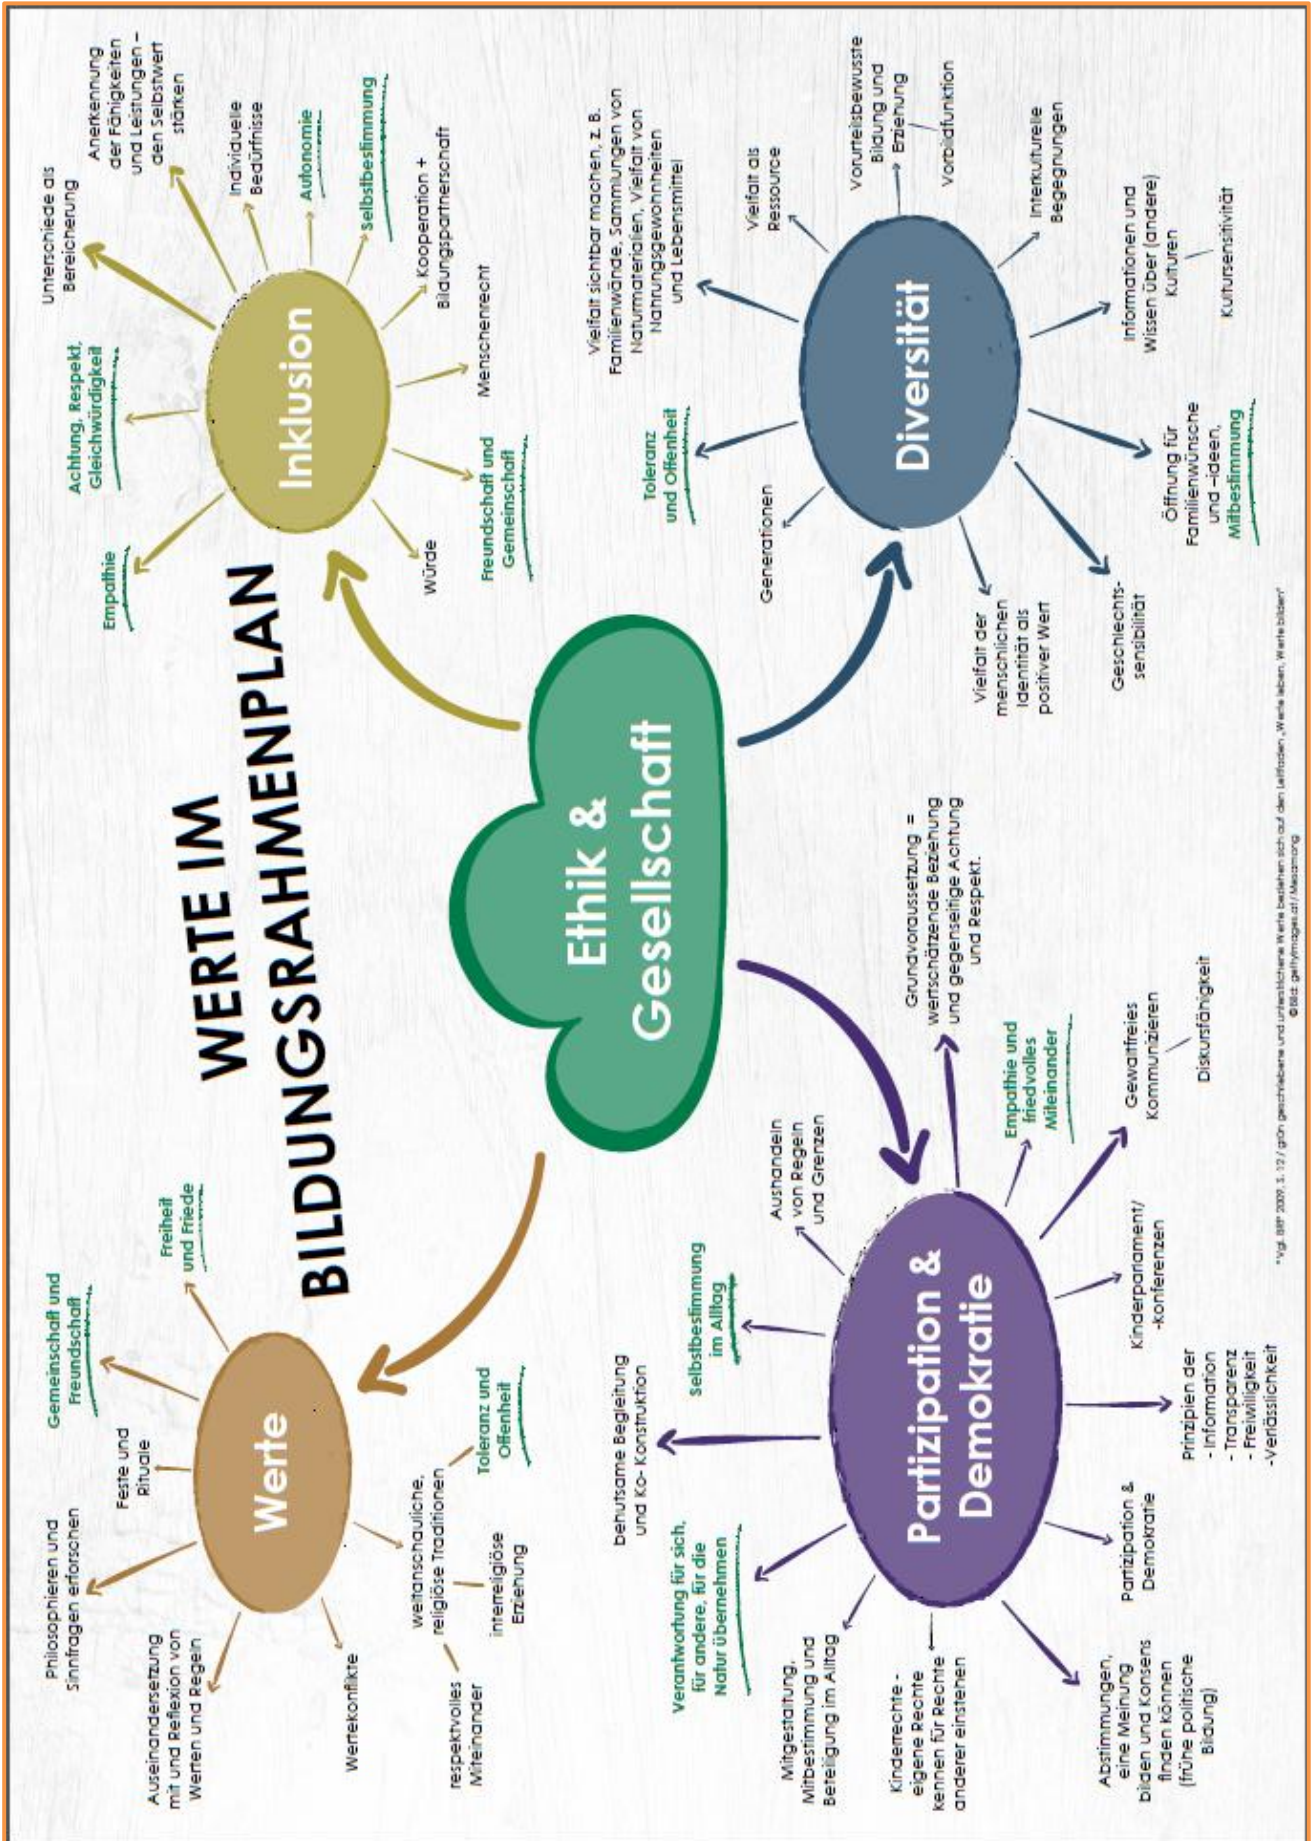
WERTE IM BILDUNGSRAHMENPLAN

Ethik & Gesellschaft

Inklusion

Empathie

Achtung, Respekt, Gleichwürdigkeit

Unterschiede als Bereicherung

Anerkennung der Fähigkeiten und Leistungen – den Selbstwert stärken

Individuelle Bedürfnisse

Autonomie

Selbstbestimmung

Kooperation + Bildungspartnerschaft

Menschenrecht

Freundschaft und Gemeinschaft

Würde

Diversität

Vielfalt sichtbar machen, z. B. Familienwände, Sammlungen von Naturmaterialien, Vielfalt von Nahrungsgewohnheiten und Lebensmittel

Vielfalt als Ressource

Vorurteilsbewusste Bildung und Erziehung

Vorbildfunktion

Interkulturelle Begegnungen

Informationen und Wissen über (andere) Kulturen

Kultursensitivität

Öffnung für Familienwünsche und –ideen, Mitbestimmung

Geschlechtssensibilität

Vielfalt der menschlichen Identität als positiver Wert

Generationen

Toleranz und Offenheit

Werte

Philosophieren und Sinnfragen erforschen

Feste und Rituale

Gemeinschaft und Freundschaft

Freiheit und Friede

Auseinandersetzung mit und Reflexion von Werten und Regeln

Wertekonflikte

respektvolles Miteinander

weltanschauliche, religiöse Traditionen

Interreligiöse Erziehung

Toleranz und Offenheit

Partizipation & Demokratie

behutsame Begleitung und Ko- Konstruktion

Selbstbestimmung im Alltag

Aushandeln von Regeln und Grenzen

Grundvoraussetzung = wertschätzende Beziehung und gegenseitige Achtung und Respekt.

Empathie und friedvolles Miteinander

Gewaltfreies Kommunizieren

Diskursfähigkeit

Kinderparlament/ -konferenzen

Prinzipien der - Information - Transparenz - Freiwilligkeit -Verlässlichkeit

Partizipation & Demokratie

Abstimmungen, eine Meinung bilden und Konsens finden können (frühe politische Bildung)

Kinderrechte - eigene Rechte kennen für Rechte anderer einstehen

Mitgestaltung, Mitbestimmung und Beteiligung im Alltag

Verantwortung für sich, für andere, für die Natur übernehmen

*Vgl. BRP 2009, S. 12 / grün geschriebene und unterstrichene Werte beziehen sich auf den Leitfaden „Werte leben, Werte bilden"
©Bild: gettyimages.at / Mesamong